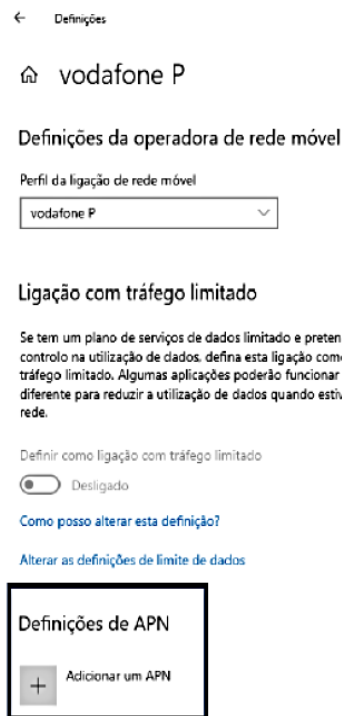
← Definições

⌂ vodafone P

Definições da operadora de rede móvel

Perfil da ligação de rede móvel

vodafone P

Ligação com tráfego limitado

Se tem um plano de serviços de dados limitado e preten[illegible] controlo na utilização de dados, defina esta ligação com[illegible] tráfego limitado. Algumas aplicações poderão funcionar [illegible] diferente para reduzir a utilização de dados quando estiv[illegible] rede.

Definir como ligação com tráfego limitado

Desligado

Como posso alterar esta definição?

Alterar as definições de limite de dados

Definições de APN

+ Adicionar um APN